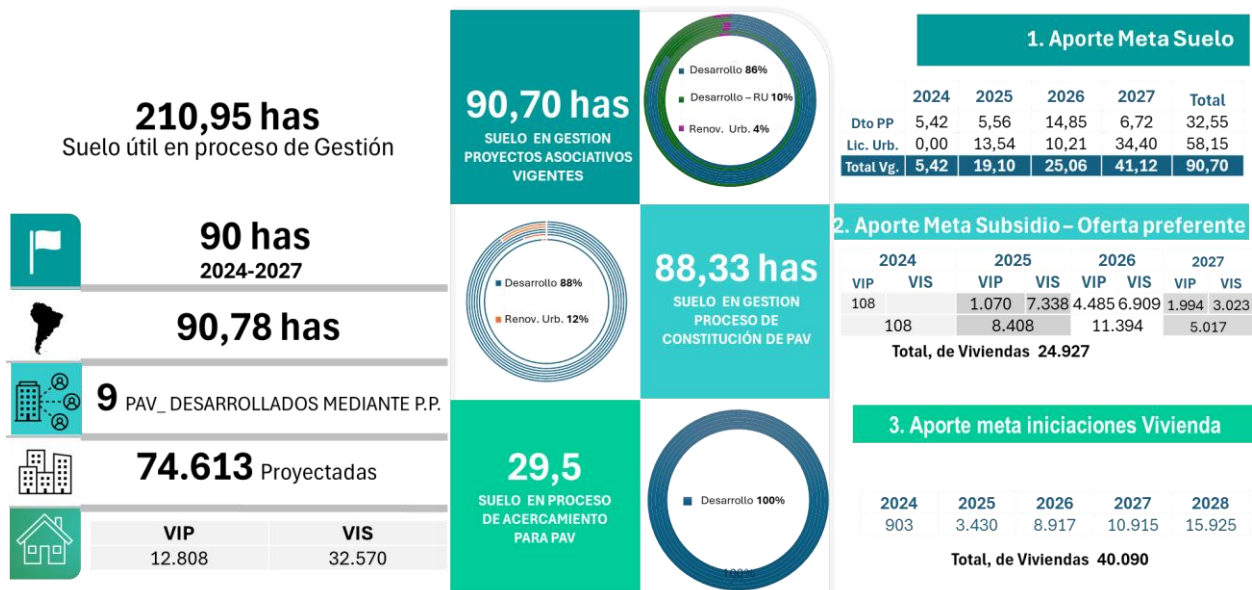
210,95 has
Suelo útil en proceso de Gestión

90 has
2024-2027

90,78 has

9 PAV_ DESARROLLADOS MEDIANTE P.P.

74.613 Proyectadas

| VIP | VIS |
|---|---|
| 12.808 | 32.570 |

90,70 has
SUELO EN GESTION PROYECTOS ASOCIATIVOS VIGENTES

Desarrollo 86%
Desarrollo – RU 10%
Renov. Urb. 4%

Desarrollo 88%
Renov. Urb. 12%

88,33 has
SUELO EN GESTION PROCESO DE CONSTITUCIÓN DE PAV

29,5
SUELO EN PROCESO DE ACERCAMIENTO PARA PAV

Desarrollo 100%

1. Aporte Meta Suelo

| | 2024 | 2025 | 2026 | 2027 | Total |
|---|---|---|---|---|---|
| Dto PP | 5,42 | 5,56 | 14,85 | 6,72 | 32,55 |
| Lic. Urb. | 0,00 | 13,54 | 10,21 | 34,40 | 58,15 |
| Total Vg. | 5,42 | 19,10 | 25,06 | 41,12 | 90,70 |

2. Aporte Meta Subsidio – Oferta preferente

| 2024 | | 2025 | | 2026 | | 2027 | |
|---|---|---|---|---|---|---|---|
| VIP | VIS | VIP | VIS | VIP | VIS | VIP | VIS |
| 108 | | 1.070 | 7.338 | 4.485 | 6.909 | 1.994 | 3.023 |
| 108 | | 8.408 | | 11.394 | | 5.017 | |

Total, de Viviendas 24.927

3. Aporte meta iniciaciones Vivienda

| 2024 | 2025 | 2026 | 2027 | 2028 |
|---|---|---|---|---|
| 903 | 3.430 | 8.917 | 10.915 | 15.925 |

Total, de Viviendas 40.090